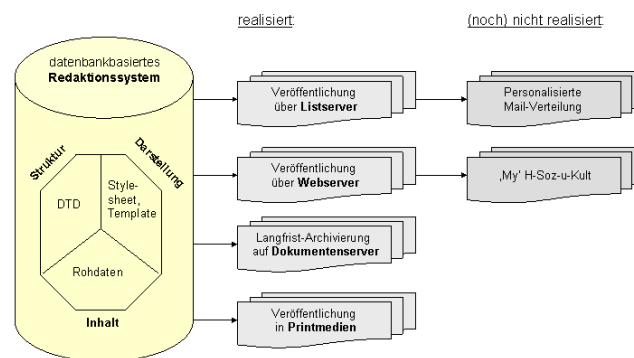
realisiert:

(noch) nicht realisiert:

datenbankbasiertes
**Redaktionssystem**

Struktur

Darstellung

DTD

Style-sheet, Template

Rohdaten

**Inhalt**

Veröffentlichung über **Listserver**

Personalisierte Mail-Verteilung

Veröffentlichung über **Webserver**

‚My' H-Soz-u-Kult

Langfrist-Archivierung auf **Dokumentenserver**

Veröffentlichung in **Printmedien**